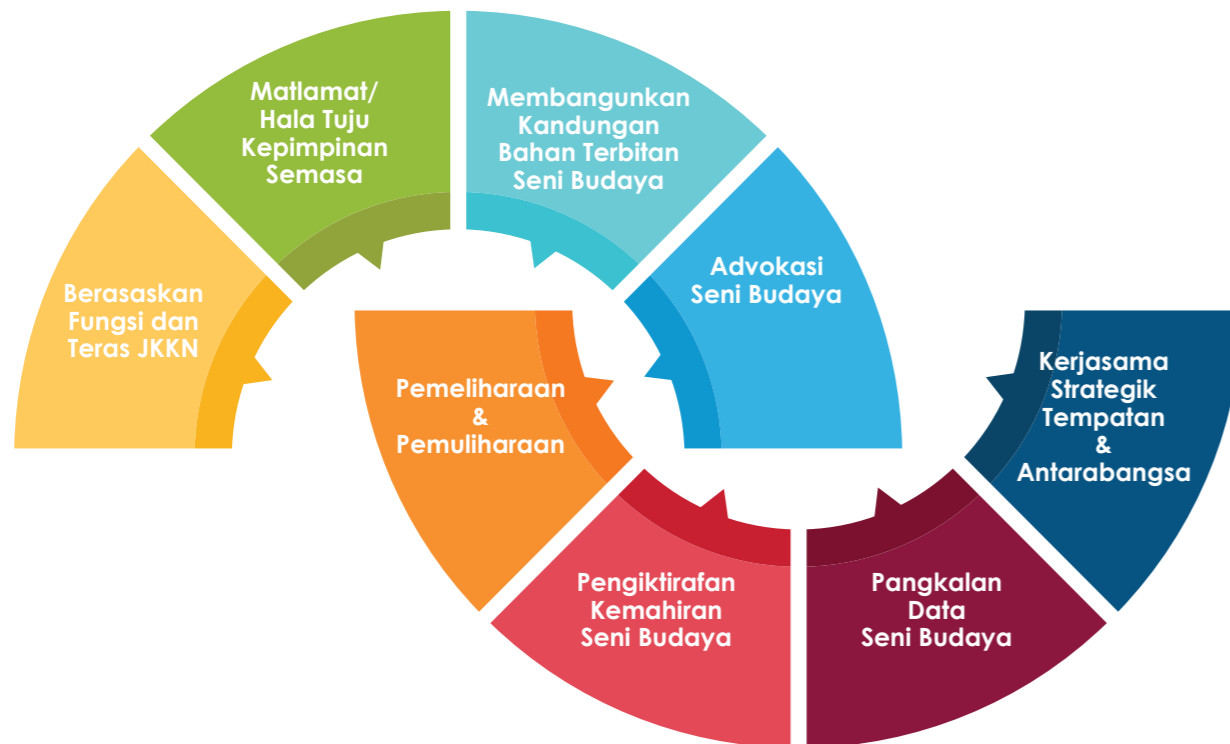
Berasaskan Fungsi dan Teras JKKN

Matlamat/ Hala Tuju Kepimpinan Semasa

Membangunkan Kandungan Bahan Terbitan Seni Budaya

Advokasi Seni Budaya

Pemeliharaan & Pemuliharaan

Pengiktirafan Kemahiran Seni Budaya

Pangkalan Data Seni Budaya

Kerjasama Strategik Tempatan & Antarabangsa